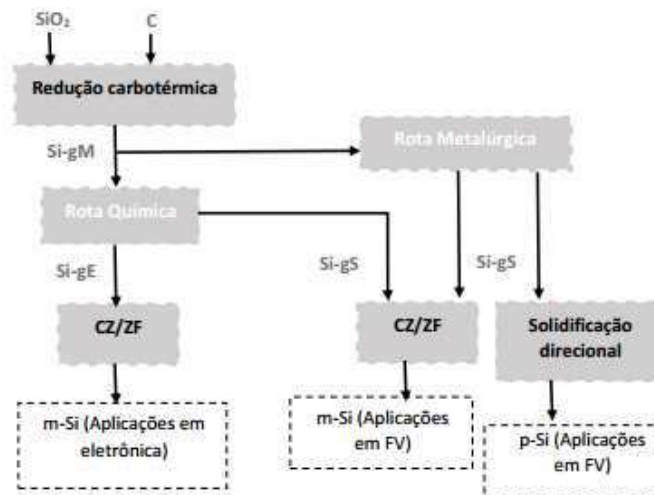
$SiO_2$

C

Redução carbotérmica

Si-gM

Rota Metalúrgica

Rota Química

Si-gE

Si-gS

Si-gS

CZ/ZF

CZ/ZF

Solidificação direcional

m-Si (Aplicações em eletrônica)

m-Si (Aplicações em FV)

p-Si (Aplicações em FV)